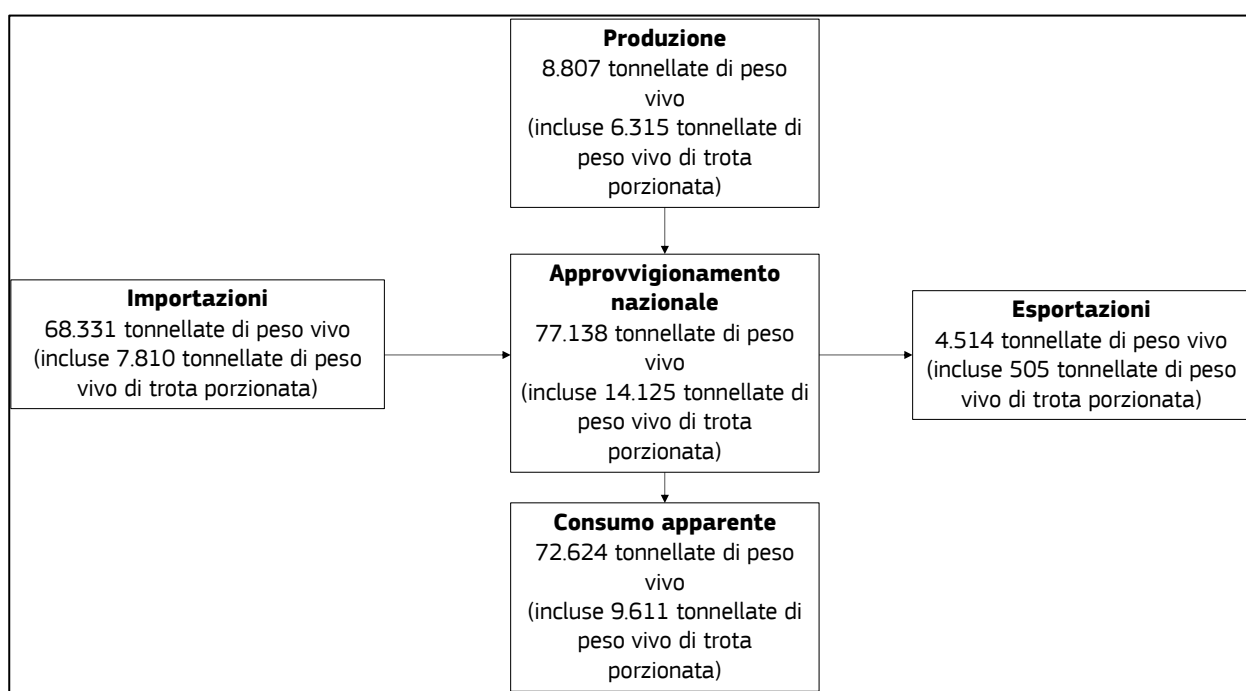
**Produzione**
8.807 tonnellate di peso vivo
(incluse 6.315 tonnellate di peso vivo di trota porzionata)

**Importazioni**
68.331 tonnellate di peso vivo
(incluse 7.810 tonnellate di peso vivo di trota porzionata)

**Approvvigionamento nazionale**
77.138 tonnellate di peso vivo
(incluse 14.125 tonnellate di peso vivo di trota porzionata)

**Esportazioni**
4.514 tonnellate di peso vivo
(incluse 505 tonnellate di peso vivo di trota porzionata)

**Consumo apparente**
72.624 tonnellate di peso vivo
(incluse 9.611 tonnellate di peso vivo di trota porzionata)